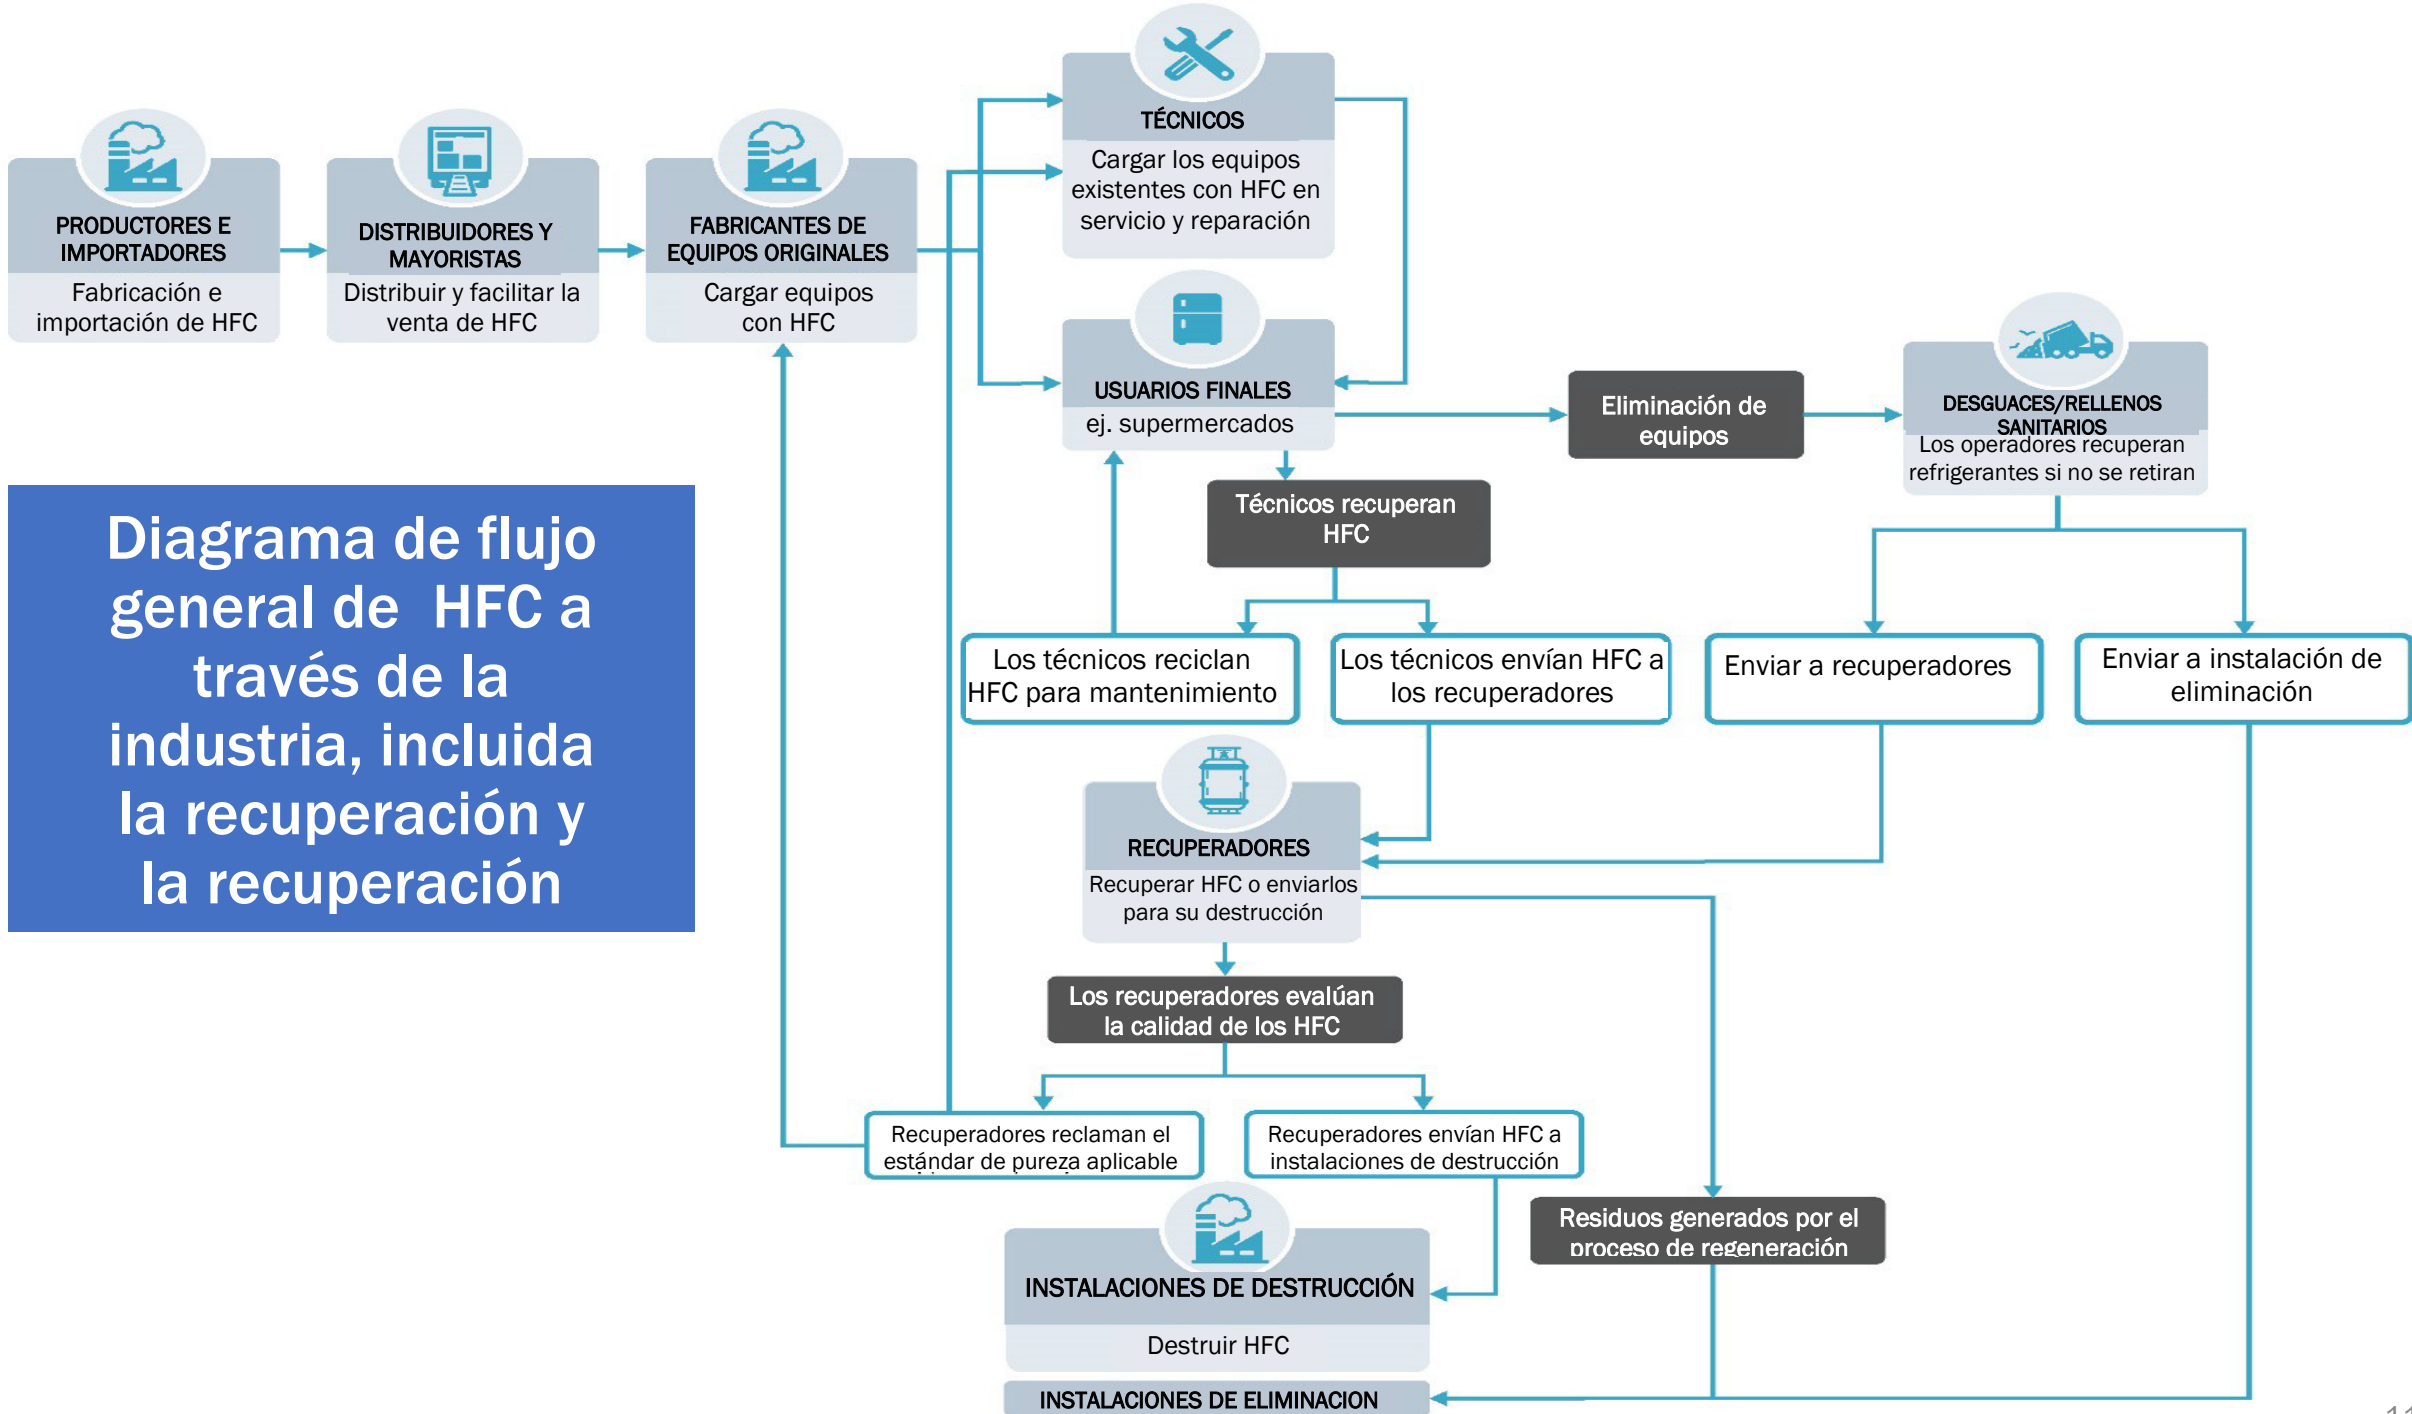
PRODUCTORES E IMPORTADORES
Fabricación e importación de HFC

DISTRIBUIDORES Y MAYORISTAS
Distribuir y facilitar la venta de HFC

FABRICANTES DE EQUIPOS ORIGINALES
Cargar equipos con HFC

TÉCNICOS
Cargar los equipos existentes con HFC en servicio y reparación

USUARIOS FINALES
ej. supermercados

Eliminación de equipos

DESGUACES/RELLENOS SANITARIOS
Los operadores recuperan refrigerantes si no se retiran

Diagrama de flujo general de HFC a través de la industria, incluida la recuperación y la recuperación

Técnicos recuperan HFC

Los técnicos reciclan HFC para mantenimiento

Los técnicos envían HFC a los recuperadores

Enviar a recuperadores

Enviar a instalación de eliminación

RECUPERADORES
Recuperar HFC o enviarlos para su destrucción

Los recuperadores evalúan la calidad de los HFC

Recuperadores reclaman el estándar de pureza aplicable

Recuperadores envían HFC a instalaciones de destrucción

Residuos generados por el proceso de regeneración

INSTALACIONES DE DESTRUCCIÓN
Destruir HFC

INSTALACIONES DE ELIMINACION